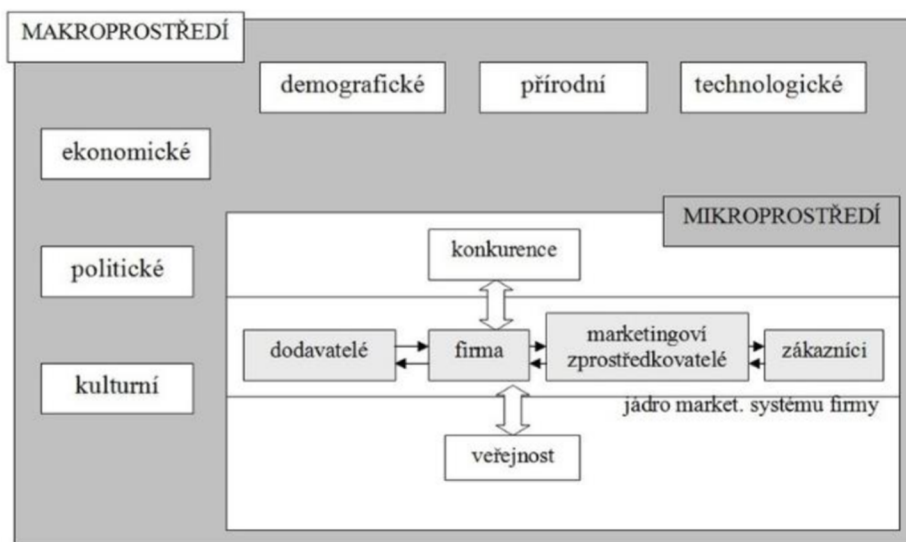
MAKROPROSTŘEDÍ

demografické

přírodní

technologické

ekonomické

politické

kulturní

MIKROPROSTŘEDÍ

konkurence

dodavatelé

firma

marketingoví zprostředkovatelé

zákazníci

jádro market. systému firmy

veřejnost